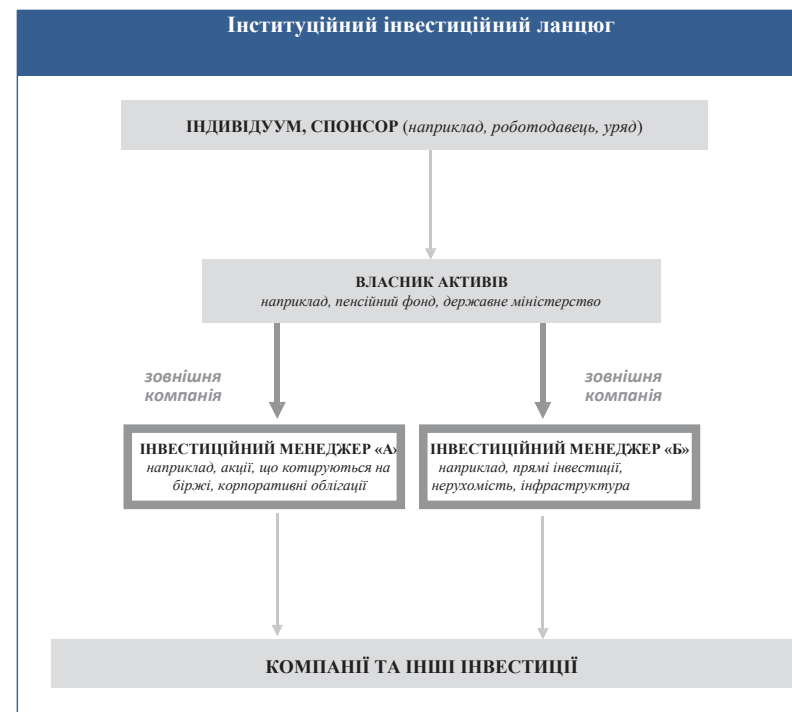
Інституційний інвестиційний ланцюг

ІНДИВІДУУМ, СПОНСОР (наприклад, роботодавець, уряд)

ВЛАСНИК АКТИВІВ
наприклад, пенсійний фонд, державне міністерство

зовнішня компанія

зовнішня компанія

ІНВЕСТИЦІЙНИЙ МЕНЕДЖЕР «А»
наприклад, акції, що котируються на біржі, корпоративні облігації

ІНВЕСТИЦІЙНИЙ МЕНЕДЖЕР «Б»
наприклад, прямі інвестиції, нерухомість, інфраструктура

КОМПАНІЇ ТА ІНШІ ІНВЕСТИЦІЇ